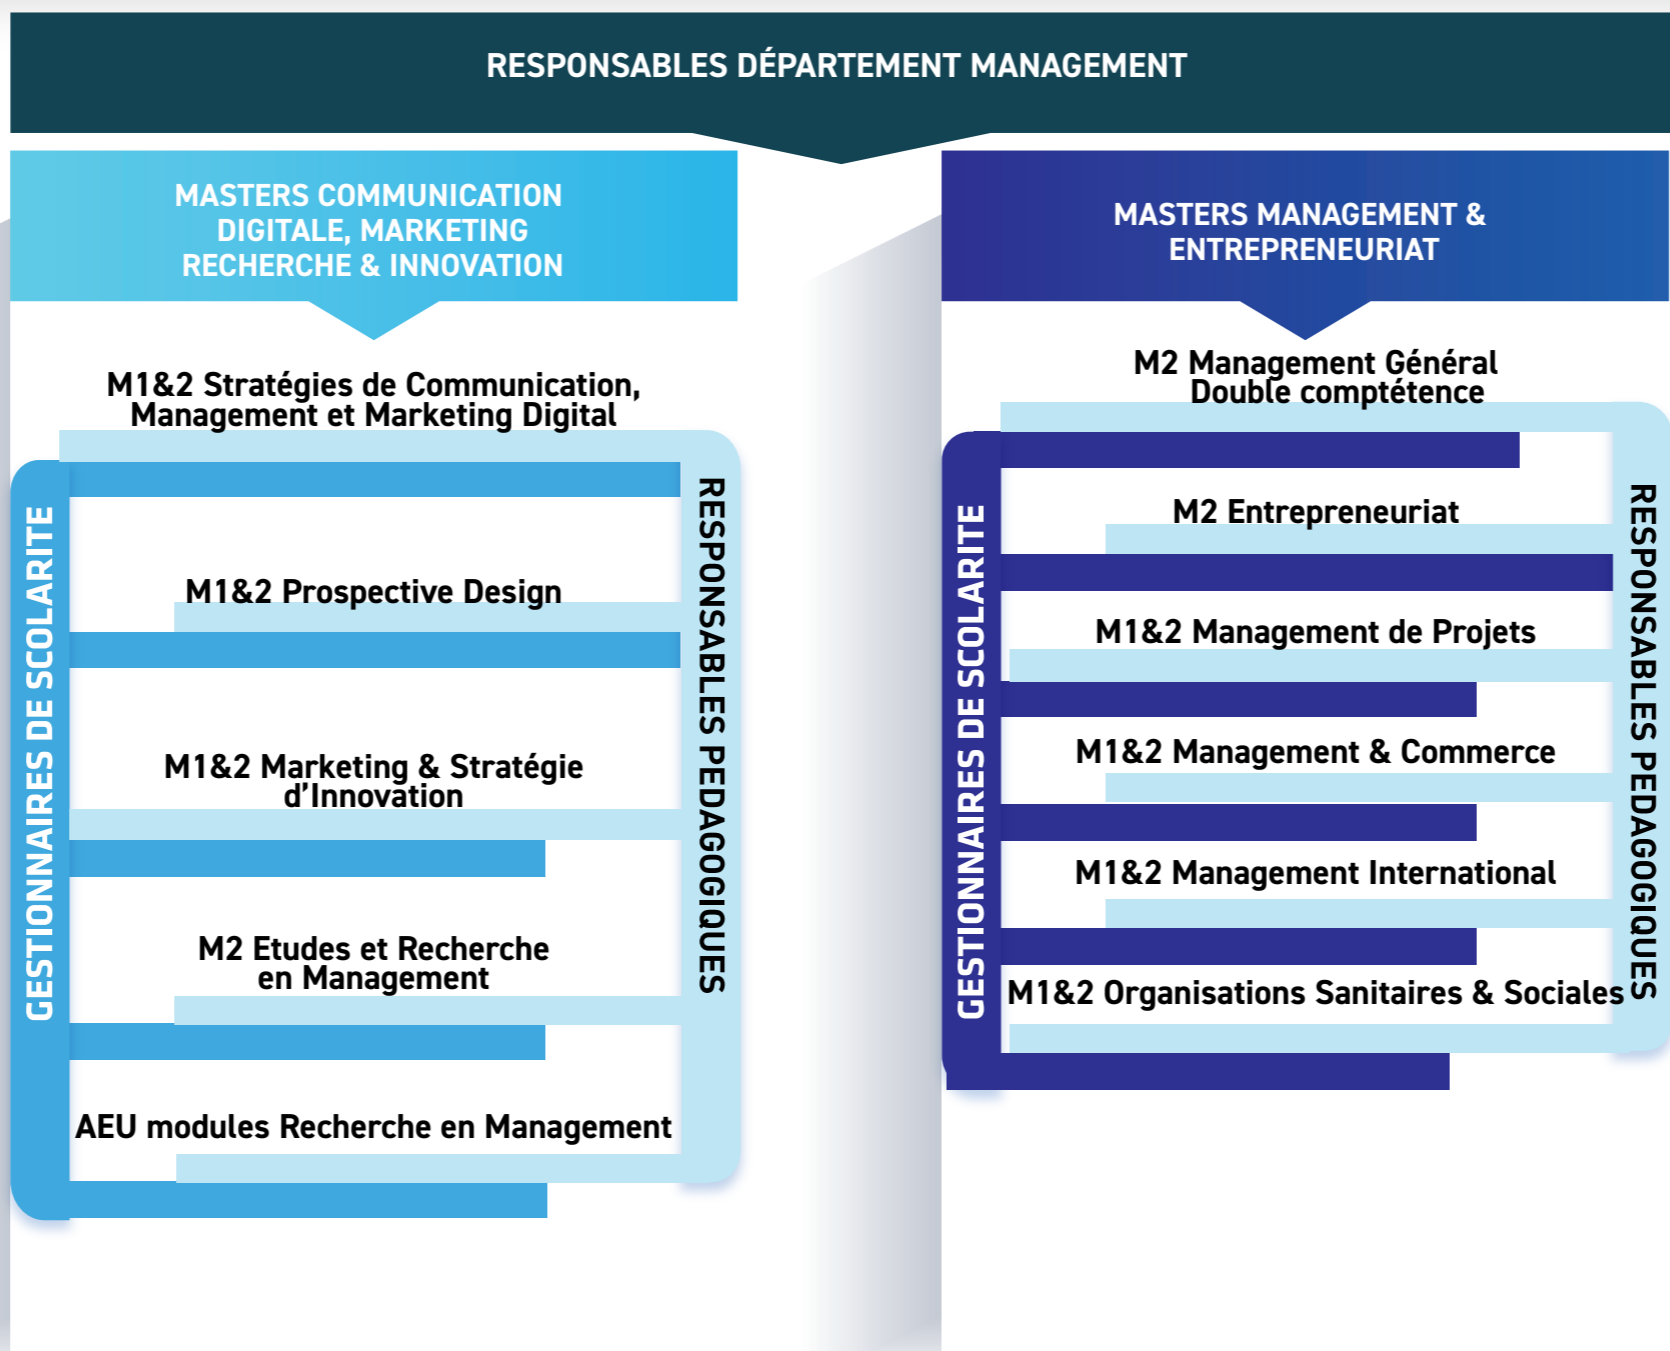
RESPONSABLES DÉPARTEMENT MANAGEMENT

MASTERS COMMUNICATION DIGITALE, MARKETING RECHERCHE & INNOVATION

M1&2 Stratégies de Communication, Management et Marketing Digital

M1&2 Prospective Design

M1&2 Marketing & Stratégie d'Innovation

M2 Etudes et Recherche en Management

AEU modules Recherche en Management

GESTIONNAIRES DE SCOLARITE

RESPONSABLES PEDAGOGIQUES

MASTERS MANAGEMENT & ENTREPRENEURIAT

M2 Management Général Double comptétence

M2 Entrepreneuriat

M1&2 Management de Projets

M1&2 Management & Commerce

M1&2 Management International

M1&2 Organisations Sanitaires & Sociales

GESTIONNAIRES DE SCOLARITE

RESPONSABLES PEDAGOGIQUES